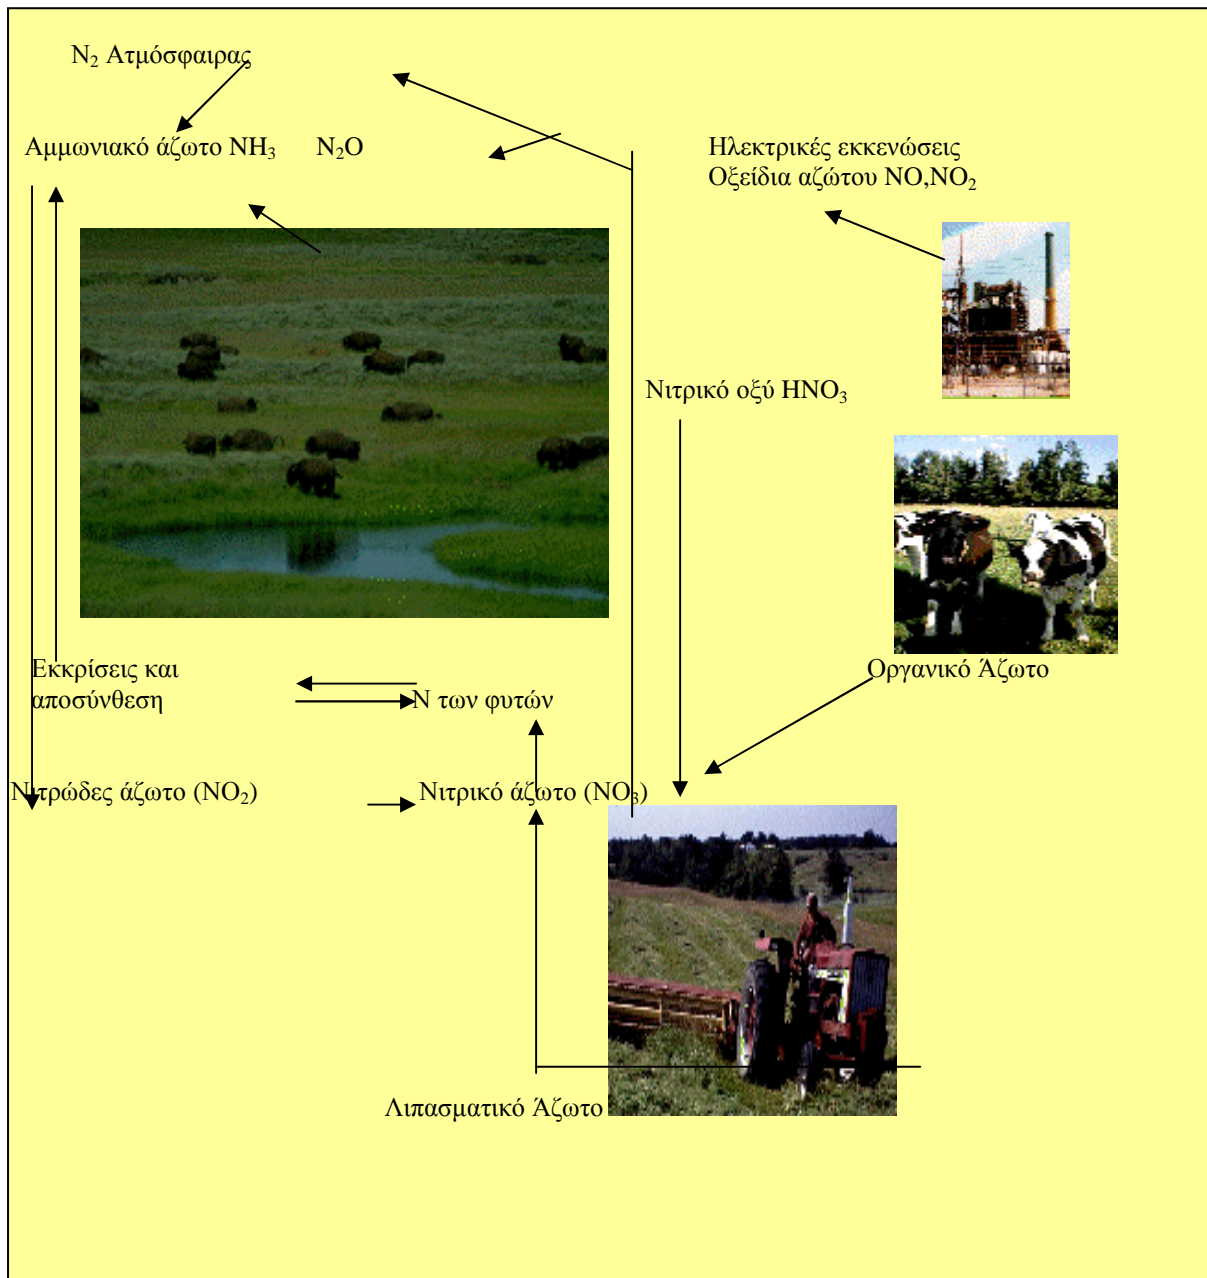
$N_2$ Ατμόσφαιρας

Αμμωνιακό άζωτο $NH_3$ $N_2O$

Ηλεκτρικές εκκενώσεις
Οξείδια αζώτου $NO$,$NO_2$

Νιτρικό οξύ $HNO_3$

Οργανικό Άζωτο

Εκκρίσεις και αποσύνθεση

N των φυτών

Νιτρώδες άζωτο ($NO_2$)

Νιτρικό άζωτο ($NO_3$)

Λιπασματικό Άζωτο